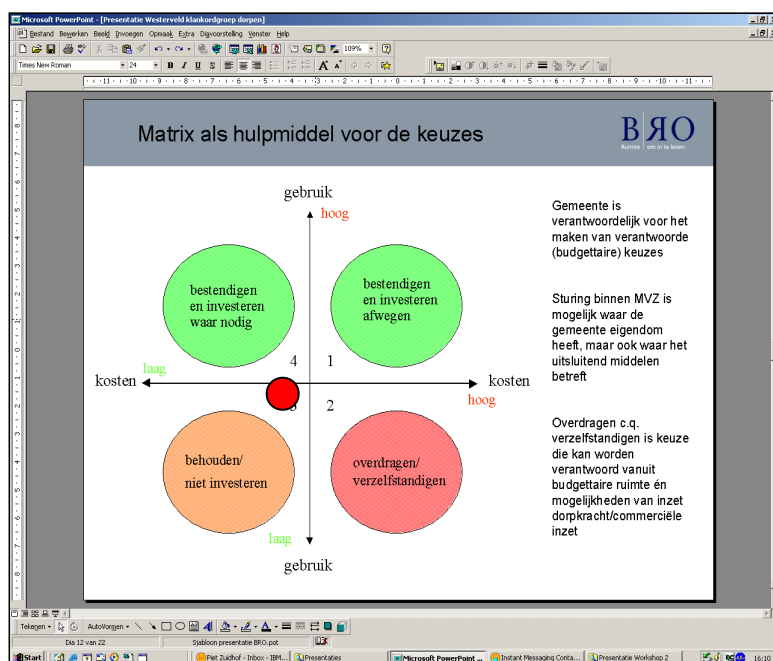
Microsoft PowerPoint - [Presentatie Westerveld klankbordgroep dorpen]

Bestand Bewerken Beeld Invoegen Opmaak Extra Diavoorstelling Venster Help

109%

Times New Roman 24

Matrix als hulpmiddel voor de keuzes

BRO
Ruimte om in te leven

gebruik
hoog

bestendigen en investeren waar nodig

bestendigen en investeren afwegen

4 1

laag
kosten

kosten
hoog

3 2

behouden/ niet investeren

overdragen/ verzelfstandigen

laag
gebruik

Gemeente is verantwoordelijk voor het maken van verantwoorde (budgettaire) keuzes

Sturing binnen MVZ is mogelijk waar de gemeente eigendom heeft, maar ook waar het uitsluitend middelen betreft

Overdragen c.q. verzelfstandigen is keuze die kan worden verantwoord vanuit budgettaire ruimte én mogelijkheden van inzet dorpkracht/commerciële inzet

Tekenen AutoVormen

Dia 12 van 22 Sjabloon presentatie BRO.pot

Start Piet Zuidhof - Inbox - IBM... Presentaties Microsoft PowerPoint ... Instant Messaging Conta... Presentatie Workshop 2 16:10